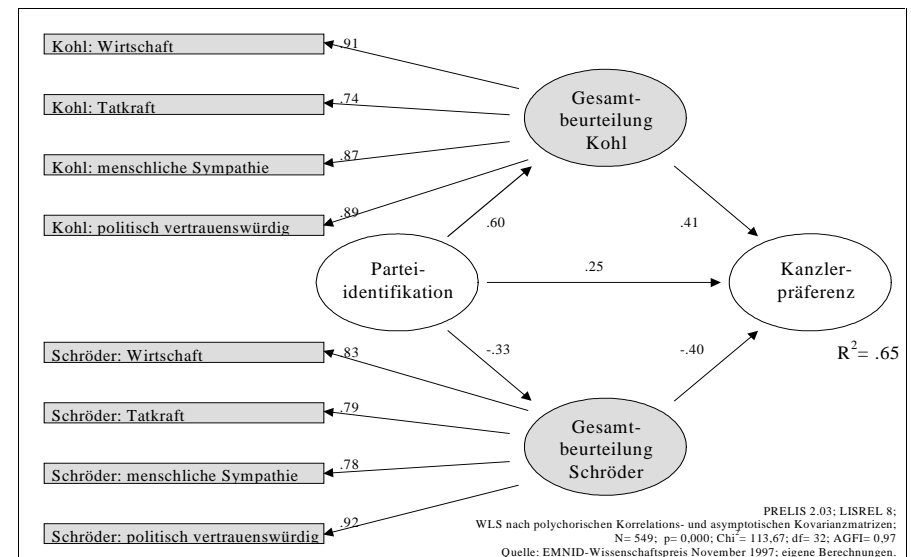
Kohl: Wirtschaft
.91

Kohl: Tatkraft
.74

Kohl: menschliche Sympathie
.87

Kohl: politisch vertrauenswürdig
.89

Gesamtbeurteilung Kohl

.60

.41

Parteiidentifikation

.25

Kanzlerpräferenz

Schröder: Wirtschaft
.83

-.33

-.40

$R^2 = .65$

Schröder: Tatkraft
.79

Gesamtbeurteilung Schröder

Schröder: menschliche Sympathie
.78

Schröder: politisch vertrauenswürdig
.92

PRELIS 2.03; LISREL 8;
WLS nach polychorischen Korrelations- und asymptotischen Kovarianzmatrizen;
N= 549; p= 0,000; $Chi^2$= 113,67; df= 32; AGFI= 0,97
Quelle: EMNID-Wissenschaftspreis November 1997; eigene Berechnungen.